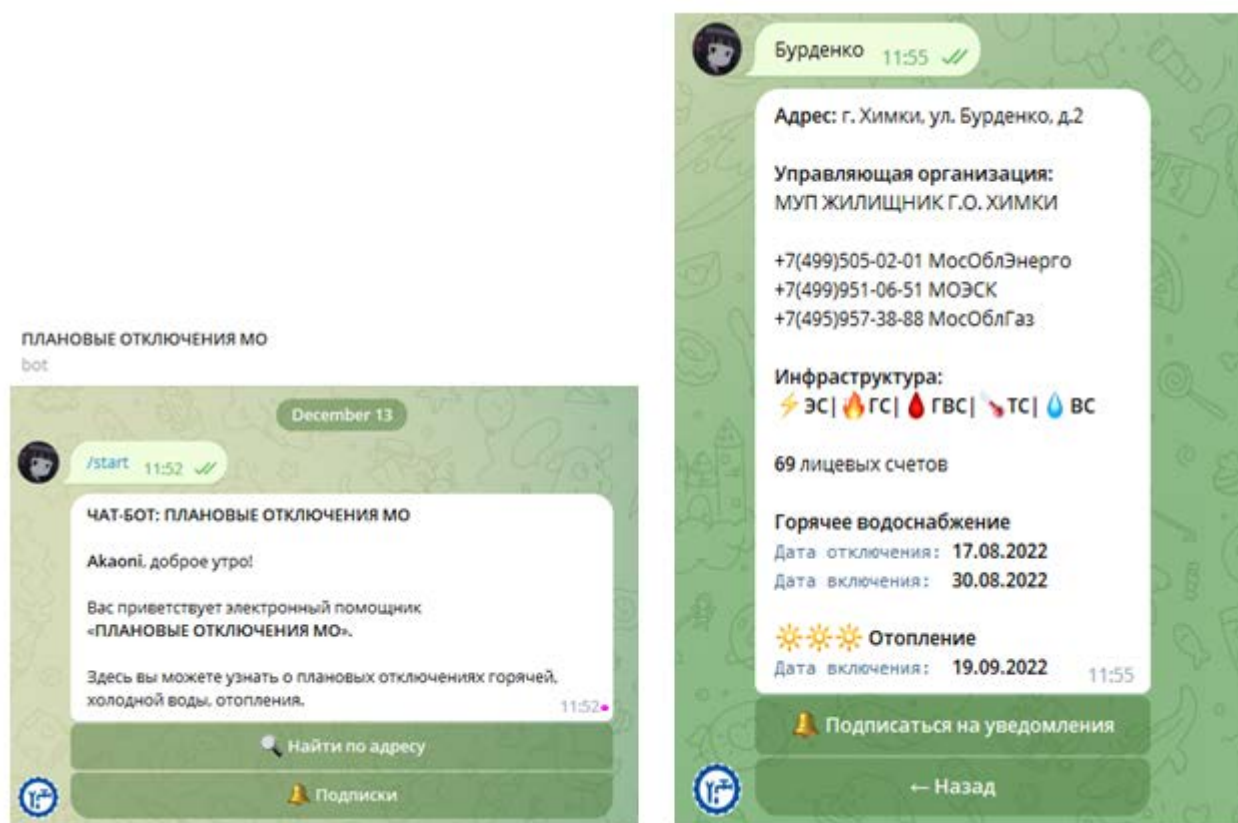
ПЛАНОВЫЕ ОТКЛЮЧЕНИЯ МО
bot

December 13

/start 11:52

ЧАТ-БОТ: ПЛАНОВЫЕ ОТКЛЮЧЕНИЯ МО

Akaoni, доброе утро!

Вас приветствует электронный помощник «ПЛАНОВЫЕ ОТКЛЮЧЕНИЯ МО».

Здесь вы можете узнать о плановых отключениях горячей, холодной воды, отопления.
11:52

Найти по адресу

Подписки

Бурденко 11:55

Адрес: г. Химки, ул. Бурденко, д.2

Управляющая организация:
МУП ЖИЛИЩНИК Г.О. ХИМКИ

+7(499)505-02-01 МосОблЭнерго
+7(499)951-06-51 МОЭСК
+7(495)957-38-88 МосОблГаз

Инфраструктура:
ЭС| ГС| ГВС| ТС| ВС

69 лицевых счетов

Горячее водоснабжение
Дата отключения: 17.08.2022
Дата включения: 30.08.2022

Отопление
Дата включения: 19.09.2022
11:55

Подписаться на уведомления

← Назад